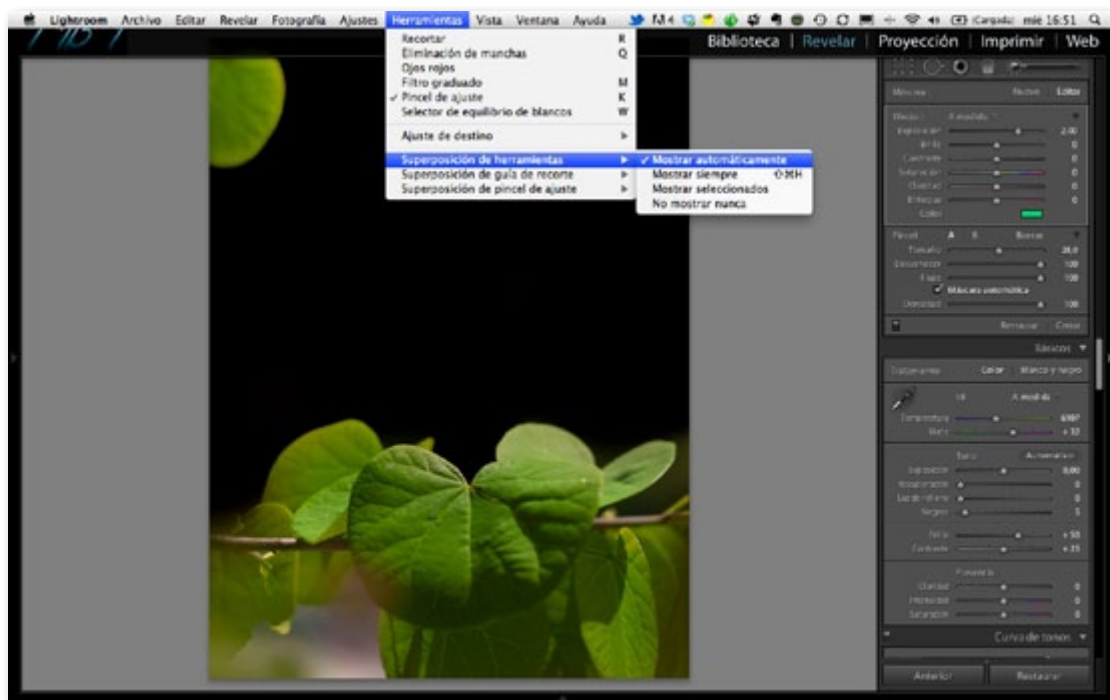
Lightroom Archivo Editar Revelar Fotografía Ajustes Herramientas Vista Ventana Ayuda

(Cargado) mié 16:51

Biblioteca | Revelar | Proyección | Imprimir | Web

Recortar R
Eliminación de manchas Q
Ojos rojos
Filtro graduado M
✓ Pincel de ajuste K
Selector de equilibrio de blancos W

Ajuste de destino

Superposición de herramientas
Superposición de guía de recorte
Superposición de pincel de ajuste

✓ Mostrar automáticamente
Mostrar siempre ⇧⌘H
Mostrar seleccionados
No mostrar nunca

Máscara: Nuevo Editar

Efecto: Exposición 2.00
Brillo 0
Contraste 0
Saturación 0
Claridad 0
Enfoque 0
Color

Pincel: A B Borrar
Tamaño 28.0
Desvanecer 100
Flujo 100
✓ Máscara automática
Densidad 100

Restaurar Cerrar

Básicos

Tratamiento: Color Blanco y negro

WB: A medida
Temperatura 6987
Matiz +32

Tono Automático
Exposición 0,00
Recuperación 0
Luz de relleno 0
Negros 5

Brillo +50
Contraste +25

Presencia
Claridad 0
Intensidad 0
Saturación 0

Curva de tonos

Anterior Restaurar